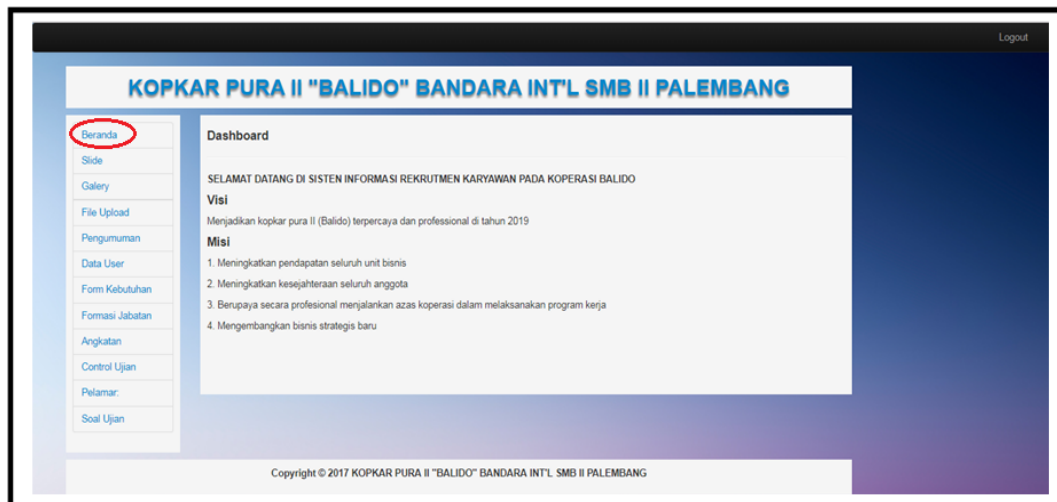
Logout

KOPKAR PURA II "BALIDO" BANDARA INT'L SMB II PALEMBANG

Beranda
Slide
Galery
File Upload
Pengumuman
Data User
Form Kebutuhan
Formasi Jabatan
Angkatan
Control Ujian
Pelamar:
Soal Ujian

Dashboard

SELAMAT DATANG DI SISTEN INFORMASI REKRUTMEN KARYAWAN PADA KOPERASI BALIDO

Visi

Menjadikan kopkar pura II (Balido) terpercaya dan professional di tahun 2019

Misi

1. Meningkatkan pendapatan seluruh unit bisnis
2. Meningkatkan kesejahteraan seluruh anggota
3. Berupaya secara profesional menjalankan azas koperasi dalam melaksanakan program kerja
4. Mengembangkan bisnis strategis baru

Copyright © 2017 KOPKAR PURA II "BALIDO" BANDARA INT'L SMB II PALEMBANG